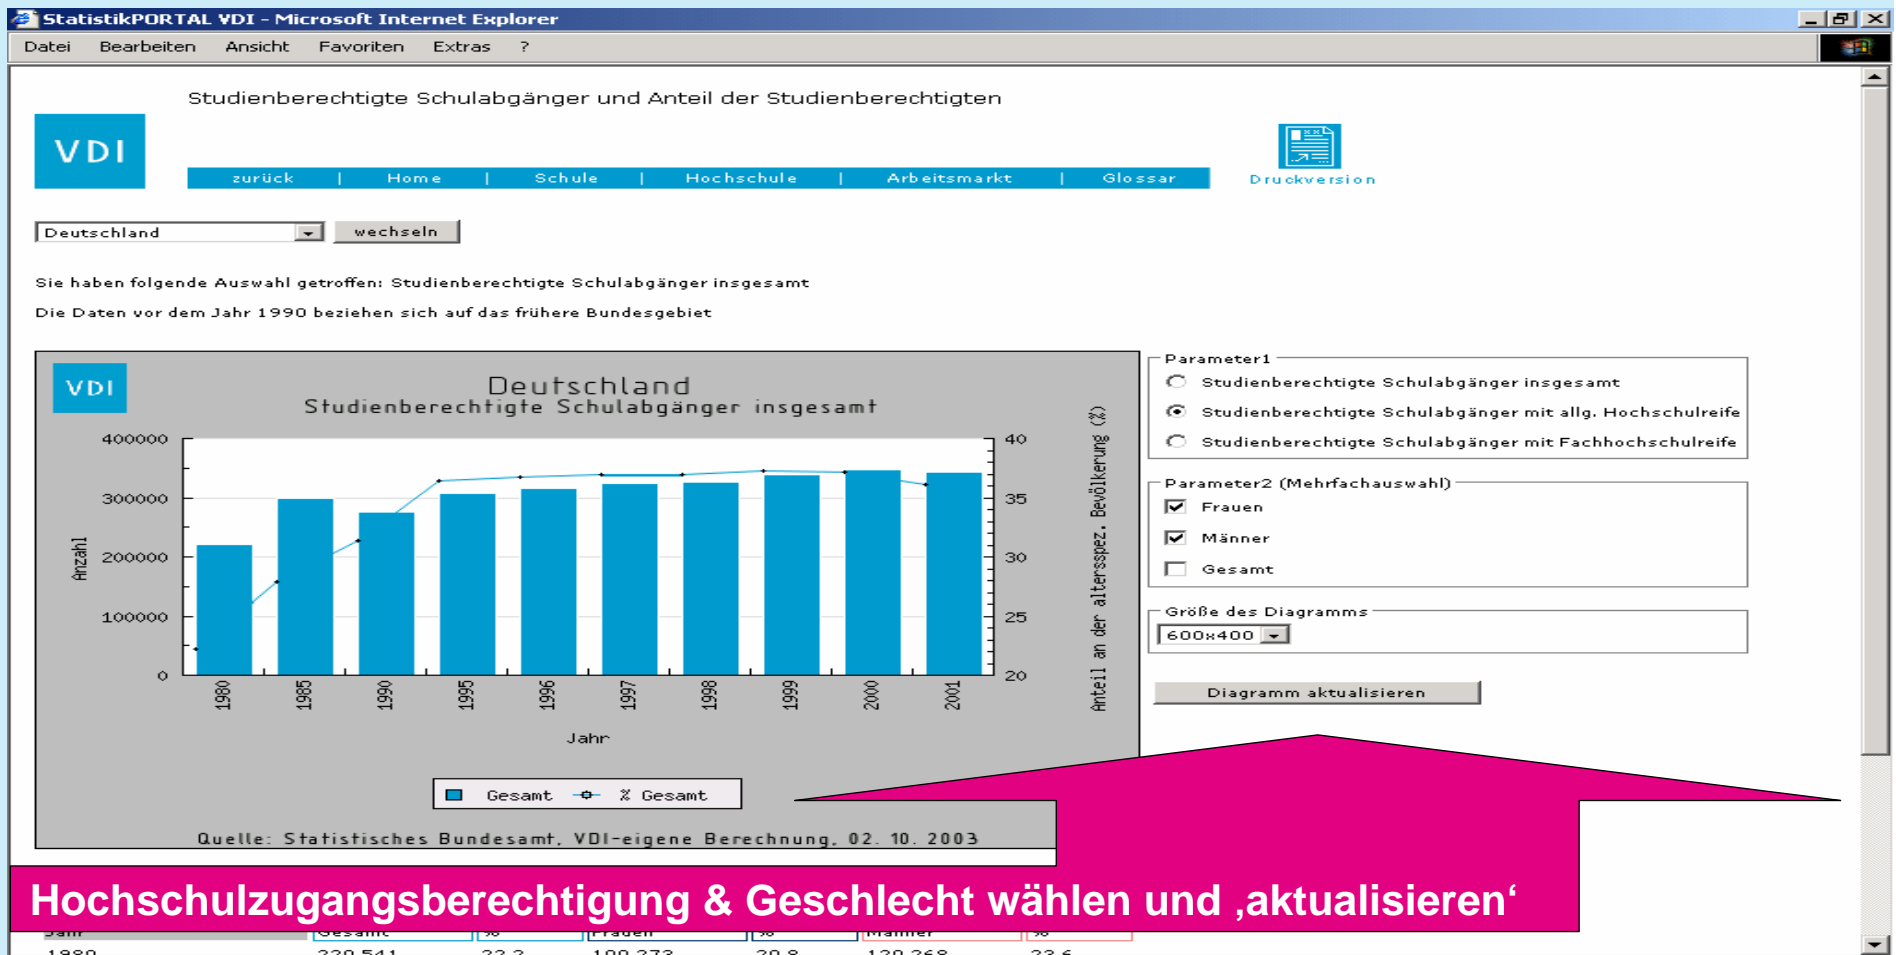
StatistikPORTAL VDI - Microsoft Internet Explorer

Datei Bearbeiten Ansicht Favoriten Extras ?

Studienberechtigte Schulabgänger und Anteil der Studienberechtigten

VDI

zurück | Home | Schule | Hochschule | Arbeitsmarkt | Glossar

Druckversion

Deutschland wechseln

Sie haben folgende Auswahl getroffen: Studienberechtigte Schulabgänger insgesamt

Die Daten vor dem Jahr 1990 beziehen sich auf das frühere Bundesgebiet

VDI

Deutschland
Studienberechtigte Schulabgänger insgesamt

400000
300000
200000
100000
0

Anzahl

40
35
30
25
20

Anteil an der altersspez. Bevölkerung (%)

1980 1985 1990 1995 1996 1997 1998 1999 2000 2001

Jahr

Gesamt % Gesamt

Quelle: Statistisches Bundesamt, VDI-eigene Berechnung, 02. 10. 2003

Parameter1
Studienberechtigte Schulabgänger insgesamt
Studienberechtigte Schulabgänger mit allg. Hochschulreife
Studienberechtigte Schulabgänger mit Fachhochschulreife

Parameter2 (Mehrfachauswahl)
Frauen
Männer
Gesamt

Größe des Diagramms
600x400

Diagramm aktualisieren

Hochschulzugangsberechtigung & Geschlecht wählen und ‚aktualisieren‘

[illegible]